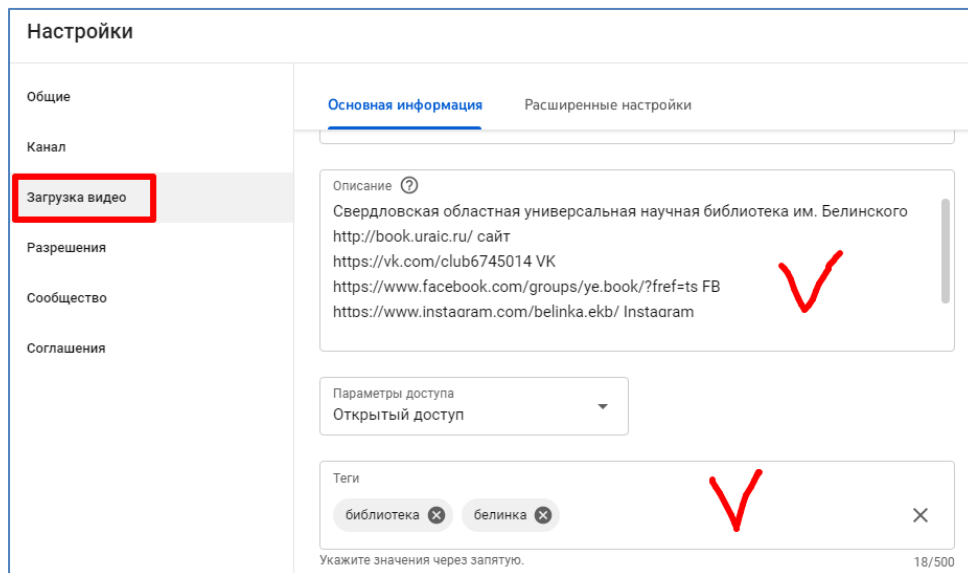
Настройки

Общие

Канал

Загрузка видео

Разрешения

Сообщество

Соглашения

Основная информация

Расширенные настройки

Описание

Свердловская областная универсальная научная библиотека им. Белинского
http://book.uraic.ru/ сайт
https://vk.com/club6745014 VK
https://www.facebook.com/groups/ye.book/?fref=ts FB
https://www.instagram.com/belinka.ekb/ Instagram

Параметры доступа
Открытый доступ

Теги

библиотека

белинка

Укажите значения через запятую.

18/500